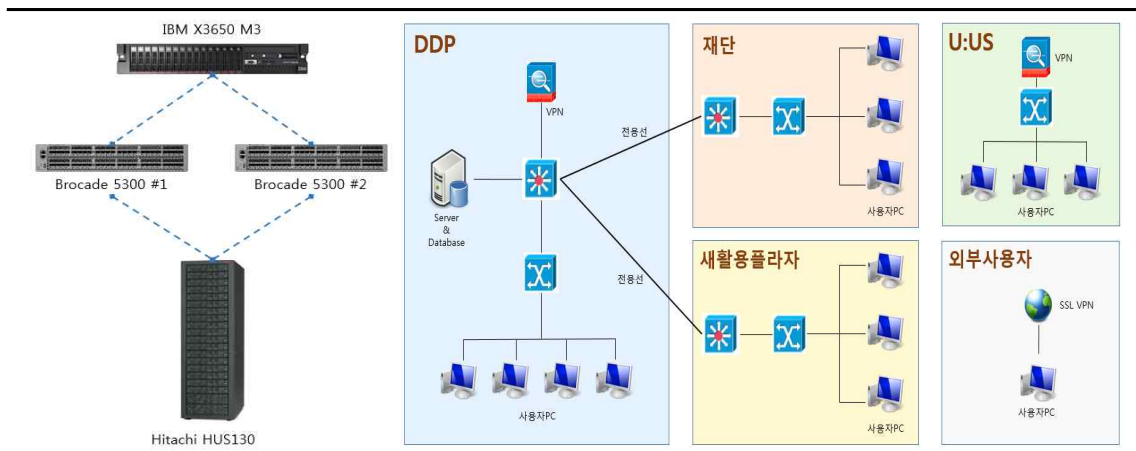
IBM X3650 M3

Brocade 5300 #1

Brocade 5300 #2

Hitachi HUS130

DDP

VPN

Server & Database

사용자PC

전용선

전용선

재단

사용자PC

새활용플라자

사용자PC

U:US

VPN

사용자PC

외부사용자

SSL VPN

사용자PC